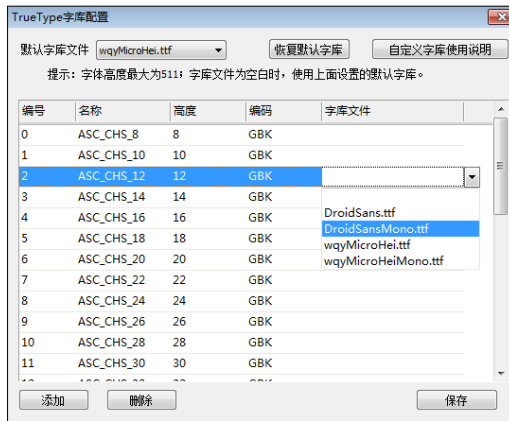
TrueType字库配置

默认字库文件 wqyMicroHei.ttf 恢复默认字库 自定义字库使用说明

提示：字体高度最大为511；字库文件为空白时，使用上面设置的默认字库。

| 编号 | 名称 | 高度 | 编码 | 字库文件 |
|---|---|---|---|---|
| 0 | ASC_CHS_8 | 8 | GBK | |
| 1 | ASC_CHS_10 | 10 | GBK | |
| 2 | ASC_CHS_12 | 12 | GBK | |
| 3 | ASC_CHS_14 | 14 | GBK | |
| 4 | ASC_CHS_16 | 16 | GBK | |
| 5 | ASC_CHS_18 | 18 | GBK | |
| 6 | ASC_CHS_20 | 20 | GBK | |
| 7 | ASC_CHS_22 | 22 | GBK | |
| 8 | ASC_CHS_24 | 24 | GBK | |
| 9 | ASC_CHS_26 | 26 | GBK | |
| 10 | ASC_CHS_28 | 28 | GBK | |
| 11 | ASC_CHS_30 | 30 | GBK | |

DroidSans.ttf
DroidSansMono.ttf
wqyMicroHei.ttf
wqyMicroHeiMono.ttf

添加 删除 保存